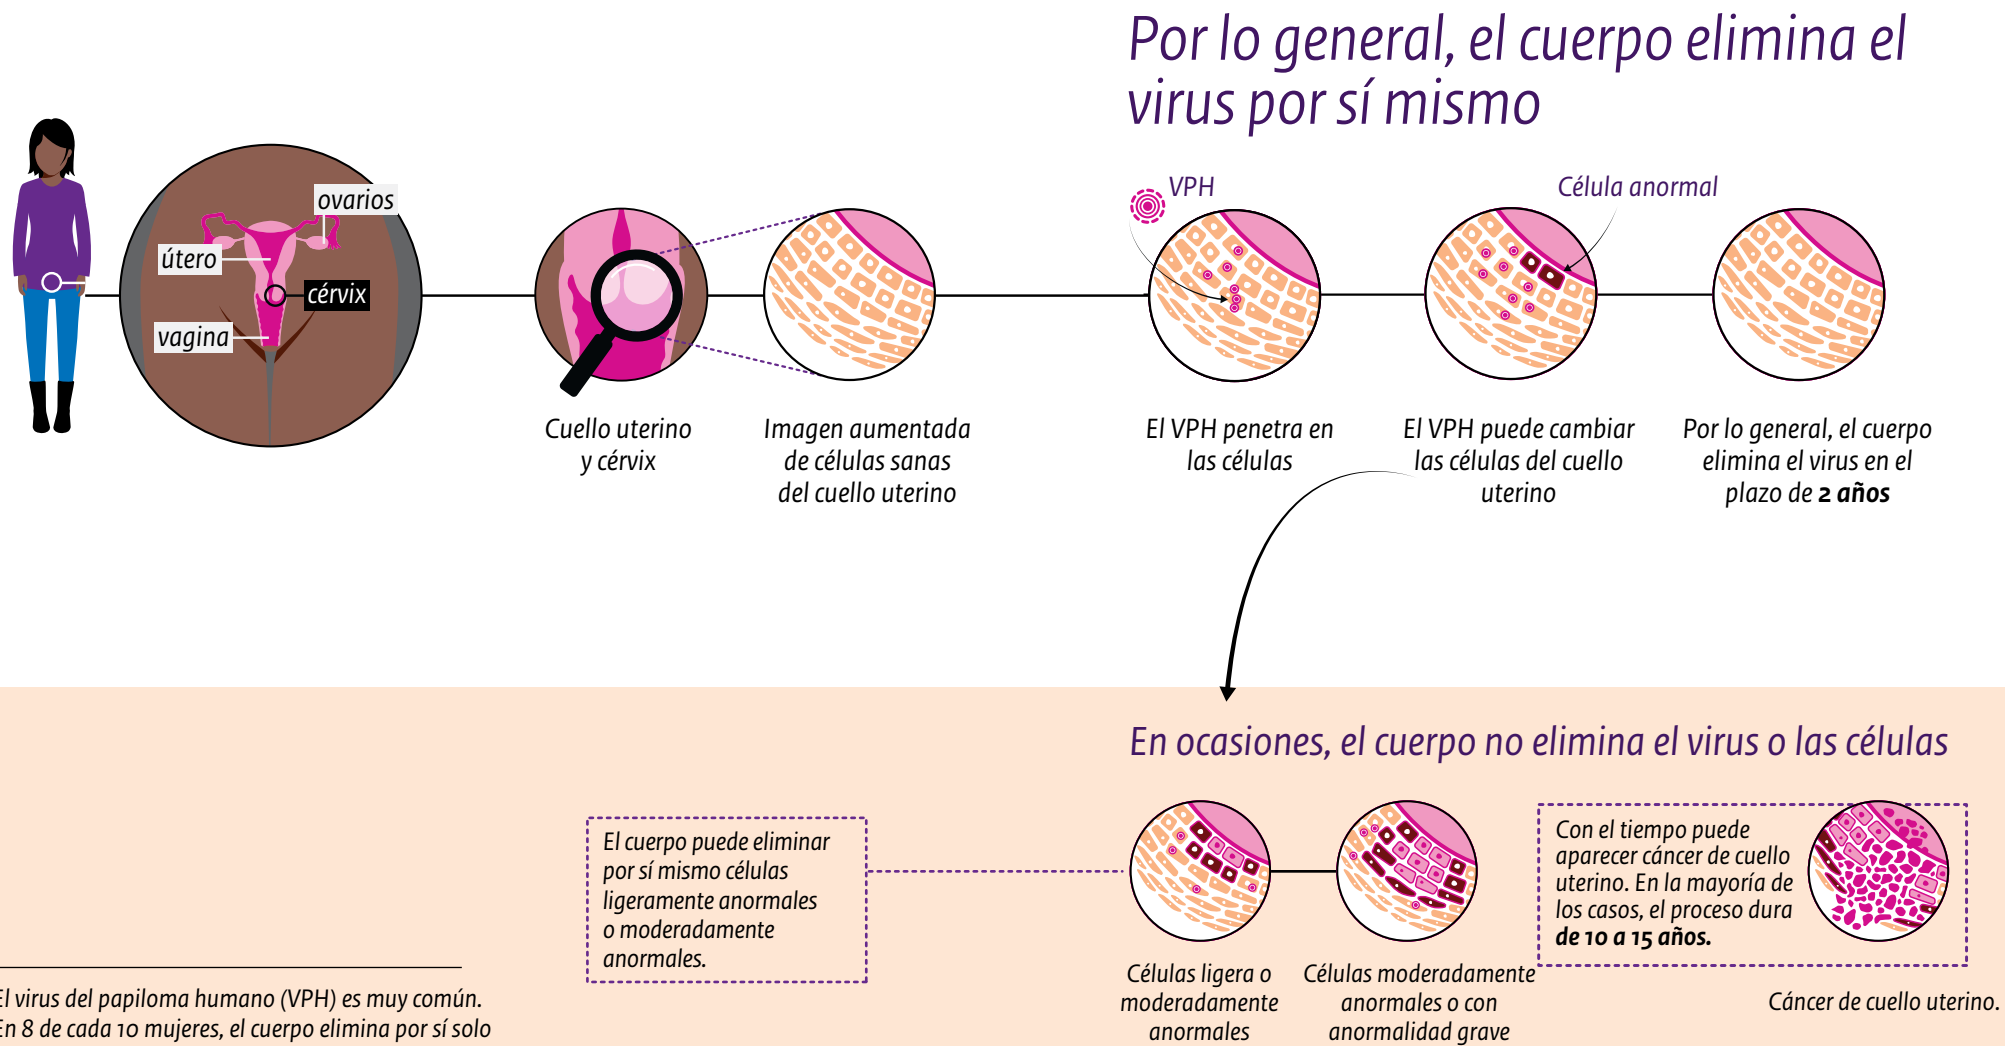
Por lo general, el cuerpo elimina el virus por sí mismo

ovarios
útero
cérvix
vagina

Cuello uterino y cérvix

Imagen aumentada de células sanas del cuello uterino

VPH

El VPH penetra en las células

Célula anormal

El VPH puede cambiar las células del cuello uterino

Por lo general, el cuerpo elimina el virus en el plazo de **2 años**

En ocasiones, el cuerpo no elimina el virus o las células

El cuerpo puede eliminar por sí mismo células ligeramente anormales o moderadamente anormales.

Células ligera o moderadamente anormales

Células moderadamente anormales o con anormalidad grave

Con el tiempo puede aparecer cáncer de cuello uterino. En la mayoría de los casos, el proceso dura **de 10 a 15 años.**

Cáncer de cuello uterino.

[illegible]l virus del papiloma humano (VPH) es muy común. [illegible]n 8 de cada 10 mujeres, el cuerpo elimina por sí solo